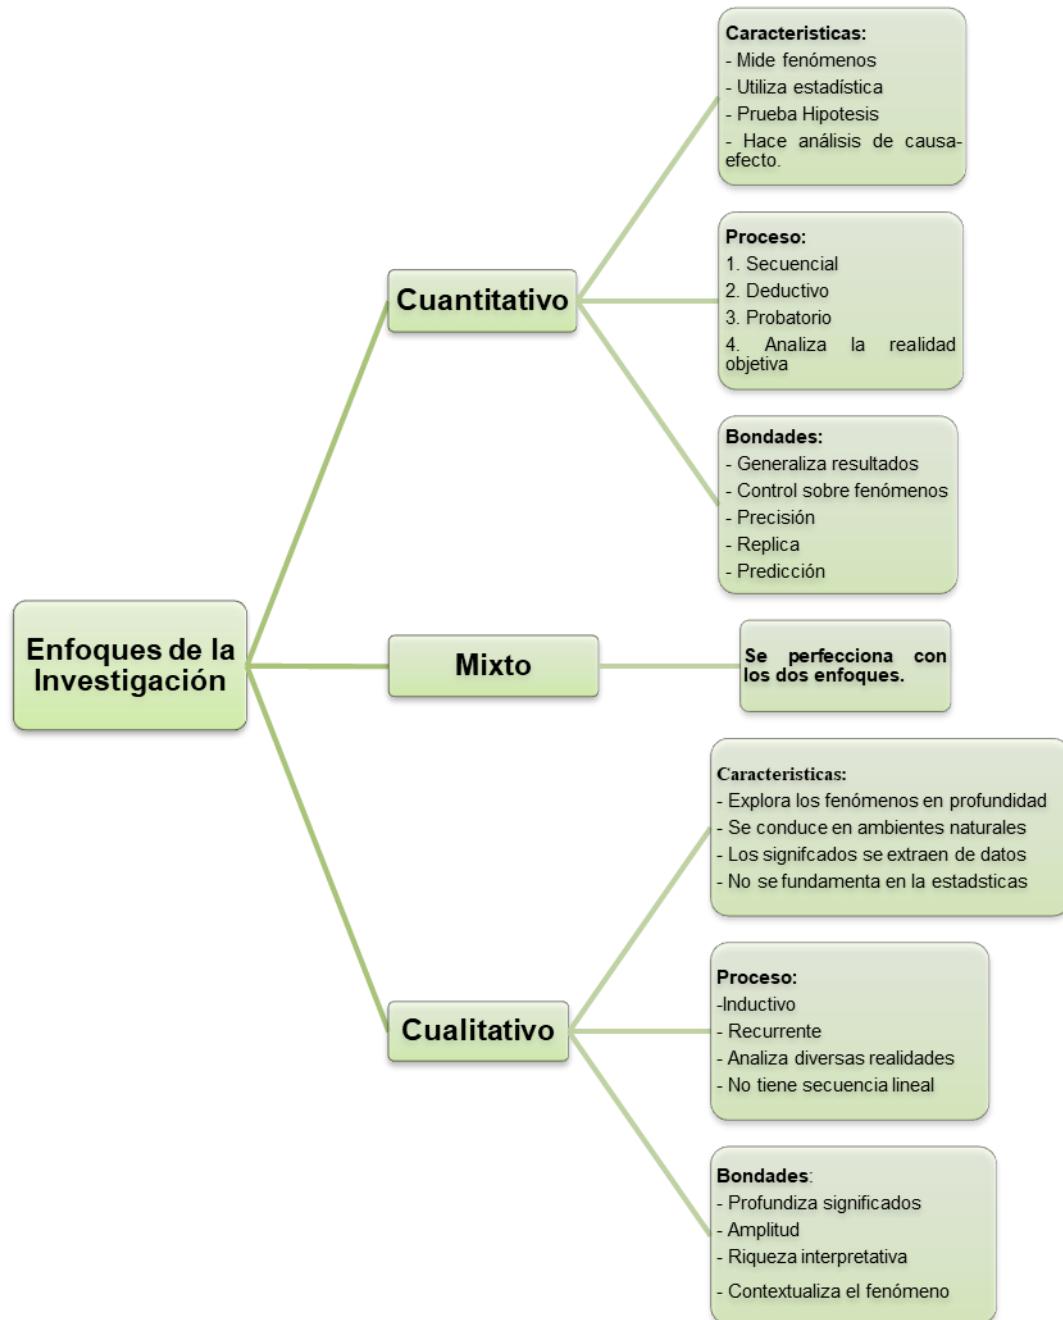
Enfoques de la Investigación

Cuantitativo

Caracteristicas:
- Mide fenómenos
- Utiliza estadística
- Prueba Hipotesis
- Hace análisis de causa-efecto.

Proceso:
1. Secuencial
2. Deductivo
3. Probatorio
4. Analiza la realidad objetiva

Bondades:
- Generaliza resultados
- Control sobre fenómenos
- Precisión
- Replica
- Predicción

Mixto

Se perfecciona con los dos enfoques.

Cualitativo

Caracteristicas:
- Explora los fenómenos en profundidad
- Se conduce en ambientes naturales
- Los signifcados se extraen de datos
- No se fundamenta en la estadsticas

Proceso:
-Inductivo
- Recurrente
- Analiza diversas realidades
- No tiene secuencia lineal

Bondades:
- Profundiza significados
- Amplitud
- Riqueza interpretativa
- Contextualiza el fenómeno